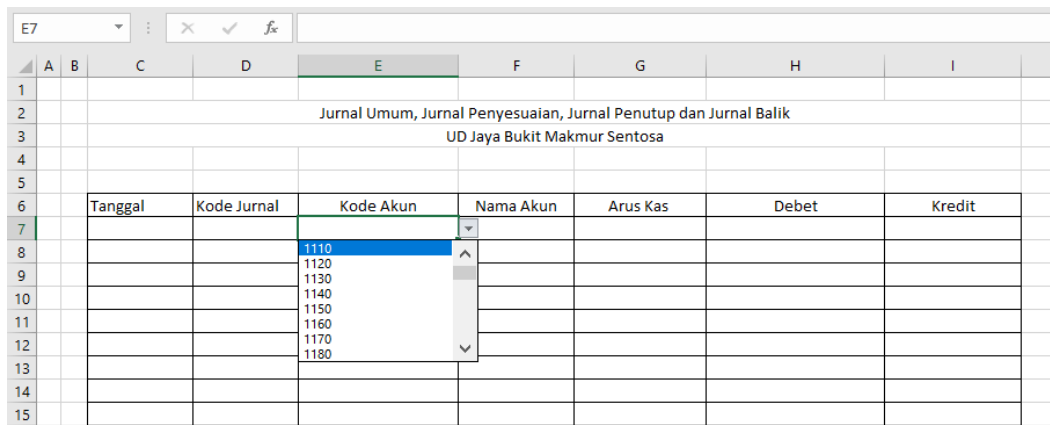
E7

$f_x$

| | A | B | C | D | E | F | G | H | I |
|---|---|---|---|---|---|---|---|---|---|
| 1 | | | | | | | | | |
| 2 | | | Jurnal Umum, Jurnal Penyesuaian, Jurnal Penutup dan Jurnal Balik | | | | | | |
| 3 | | | UD Jaya Bukit Makmur Sentosa | | | | | | |
| 4 | | | | | | | | | |
| 5 | | | | | | | | | |
| 6 | | | Tanggal | Kode Jurnal | Kode Akun | Nama Akun | Arus Kas | Debet | Kredit |
| 7 | | | | | | | | | |
| 8 | | | | | | | | | |
| 9 | | | | | | | | | |
| 10 | | | | | | | | | |
| 11 | | | | | | | | | |
| 12 | | | | | | | | | |
| 13 | | | | | | | | | |
| 14 | | | | | | | | | |
| 15 | | | | | | | | | |

1110
1120
1130
1140
1150
1160
1170
1180